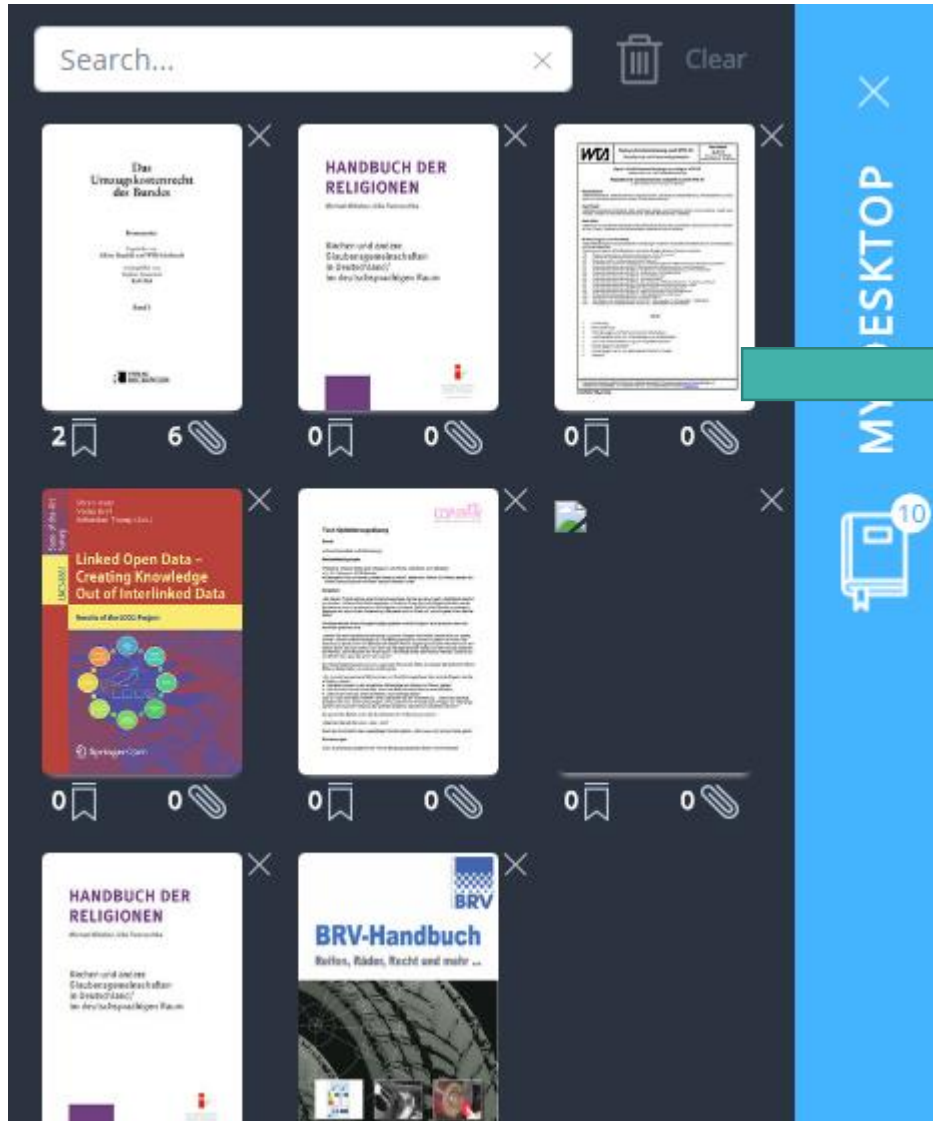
Search...

Clear

MY DESKTOP

10

Das Umsatzsteuerrecht der Bundes

Band 1

2 6

HANDBUCH DER RELIGIONEN

Kirchen und andere Glaubensgemeinschaften in Deutschland / im deutschsprachigen Raum

0 0

WTA

0 0

Linked Open Data – Creating Knowledge Out of Interlinked Data

Results of the LOD2 Project

Springer Open

0 0

0 0

0 0

HANDBUCH DER RELIGIONEN

Kirchen und andere Glaubensgemeinschaften in Deutschland / im deutschsprachigen Raum

BRV

BRV-Handbuch

Reifen, Räder, Recht und mehr ...